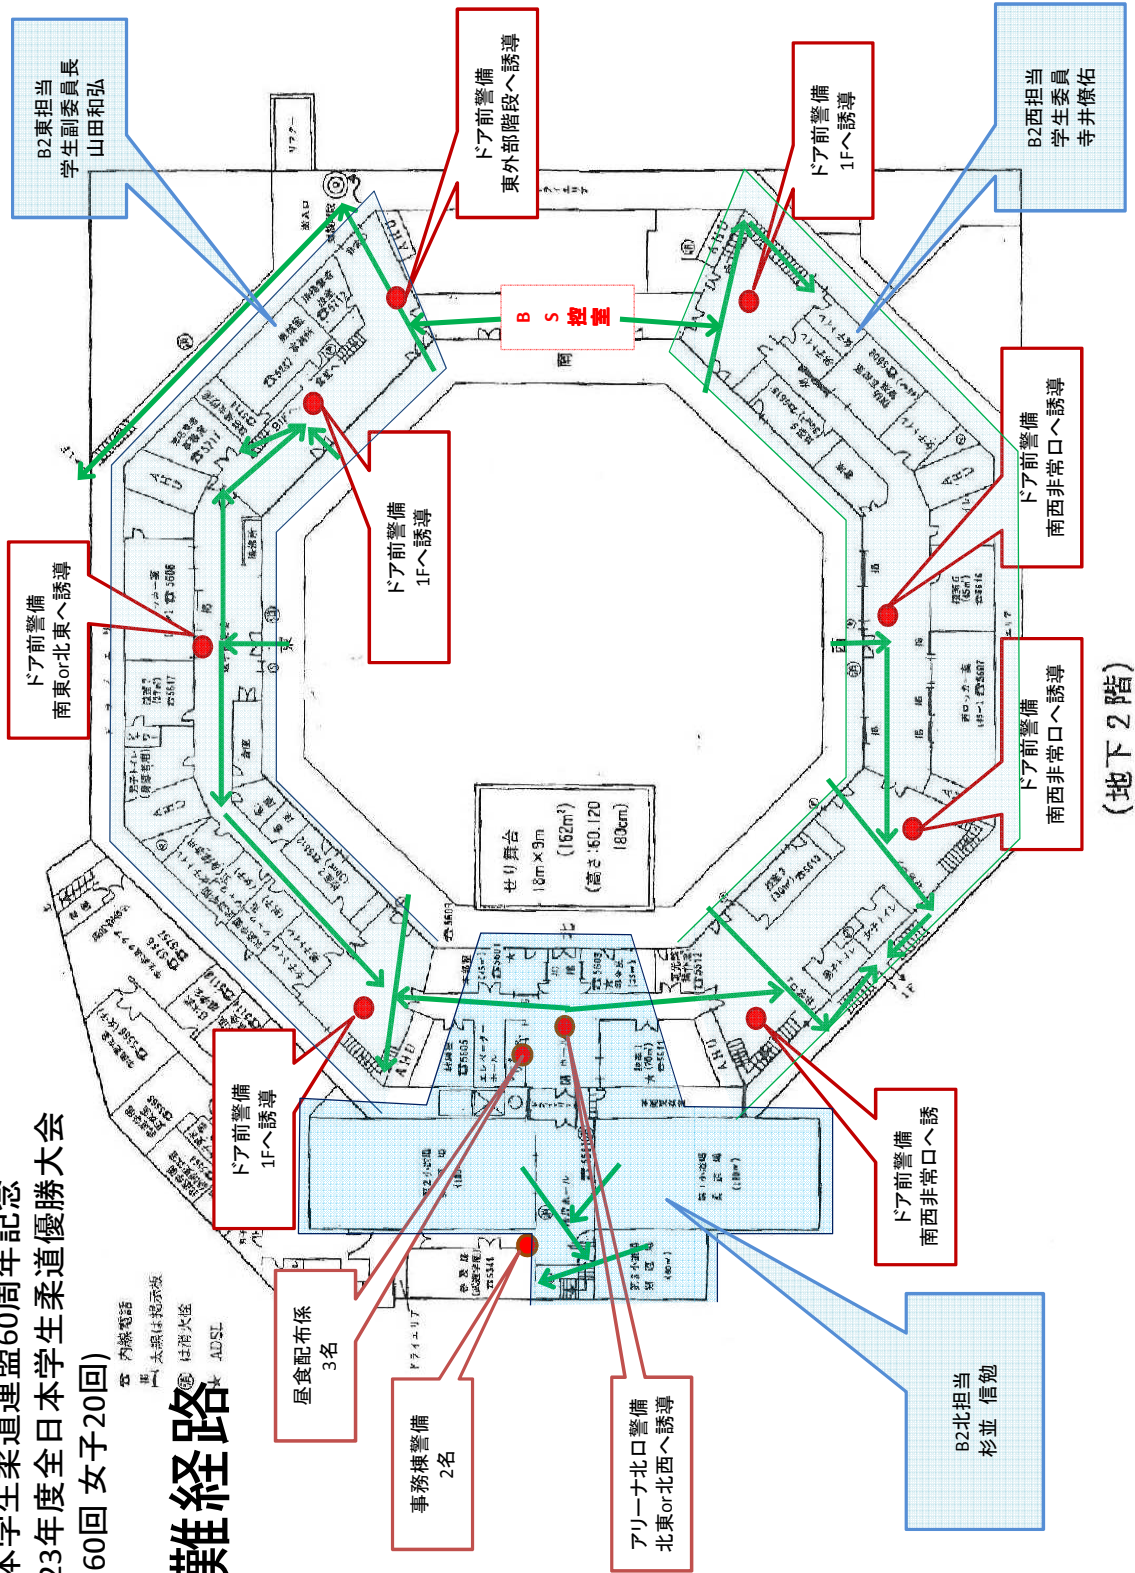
B2東担当
学生副委員長
山田和弘

ドア前警備
東外部階段へ誘導

ドア前警備
1Fへ誘導

B2西担当
学生委員
寺井保佑

BS控室

ドア前警備
1Fへ誘導

ドア前警備
南東or北東へ誘導

ドア前警備
南西非常口へ誘導

ドア前警備
南西非常口へ誘導

(地下2階)

せり舞台
18m×9m
(162m²)
(高さ:60.120
180cm)

ドア前警備
1Fへ誘導

ドア前警備
南西非常口へ誘

昼食配布係
3名

事務棟警備
2名

アリーナ北口警備
北東or北西へ誘導

B2北担当
杉並 信勉

本学生柔道連盟60周年記念
23年度全日本学生柔道優勝大会
60回 女子20回)

難経路

内線電話
火災報知器
消火栓
ADSL